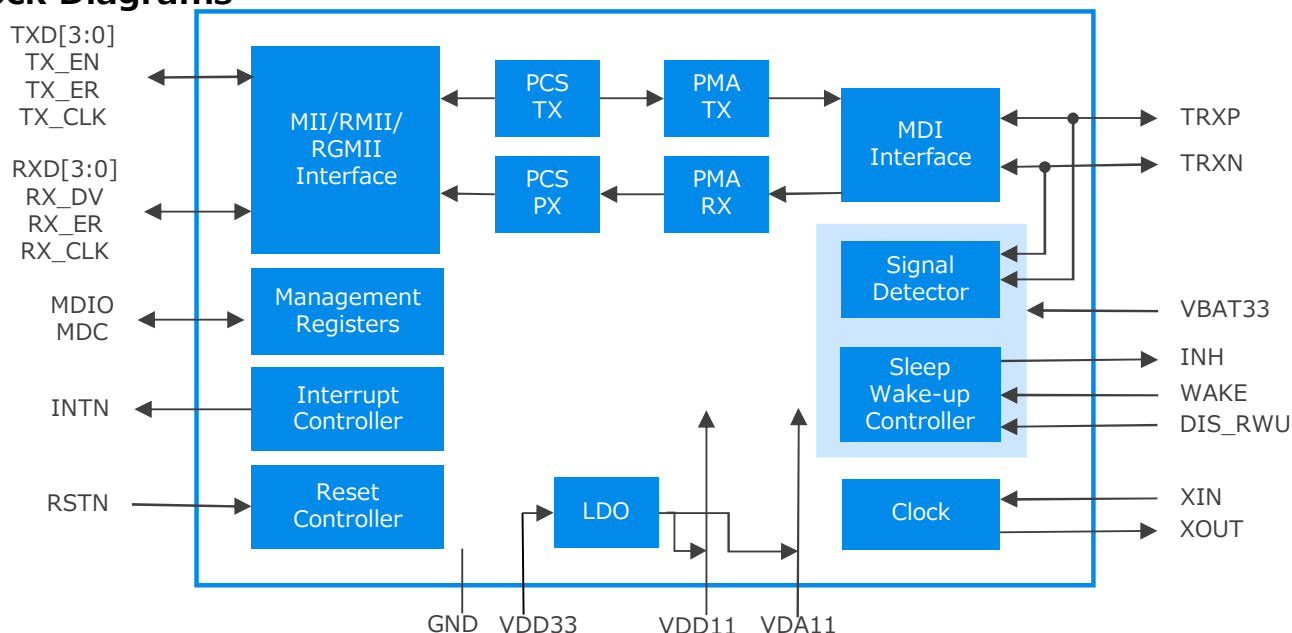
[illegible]ck Diagrams

TXD[3:0]
TX_EN
TX_ER
TX_CLK

RXD[3:0]
RX_DV
RX_ER
RX_CLK

MDIO
MDC

INTN

RSTN

MII/RMII/
RGMII
Interface

PCS
TX

PMA
TX

MDI
Interface

PCS
PX

PMA
RX

TRXP

TRXN

Management
Registers

Signal
Detector

VBAT33

Interrupt
Controller

Sleep
Wake-up
Controller

INH
WAKE
DIS_RWU

Reset
Controller

LDO

Clock

XIN
XOUT

GND
VDD33
VDD11
VDA11